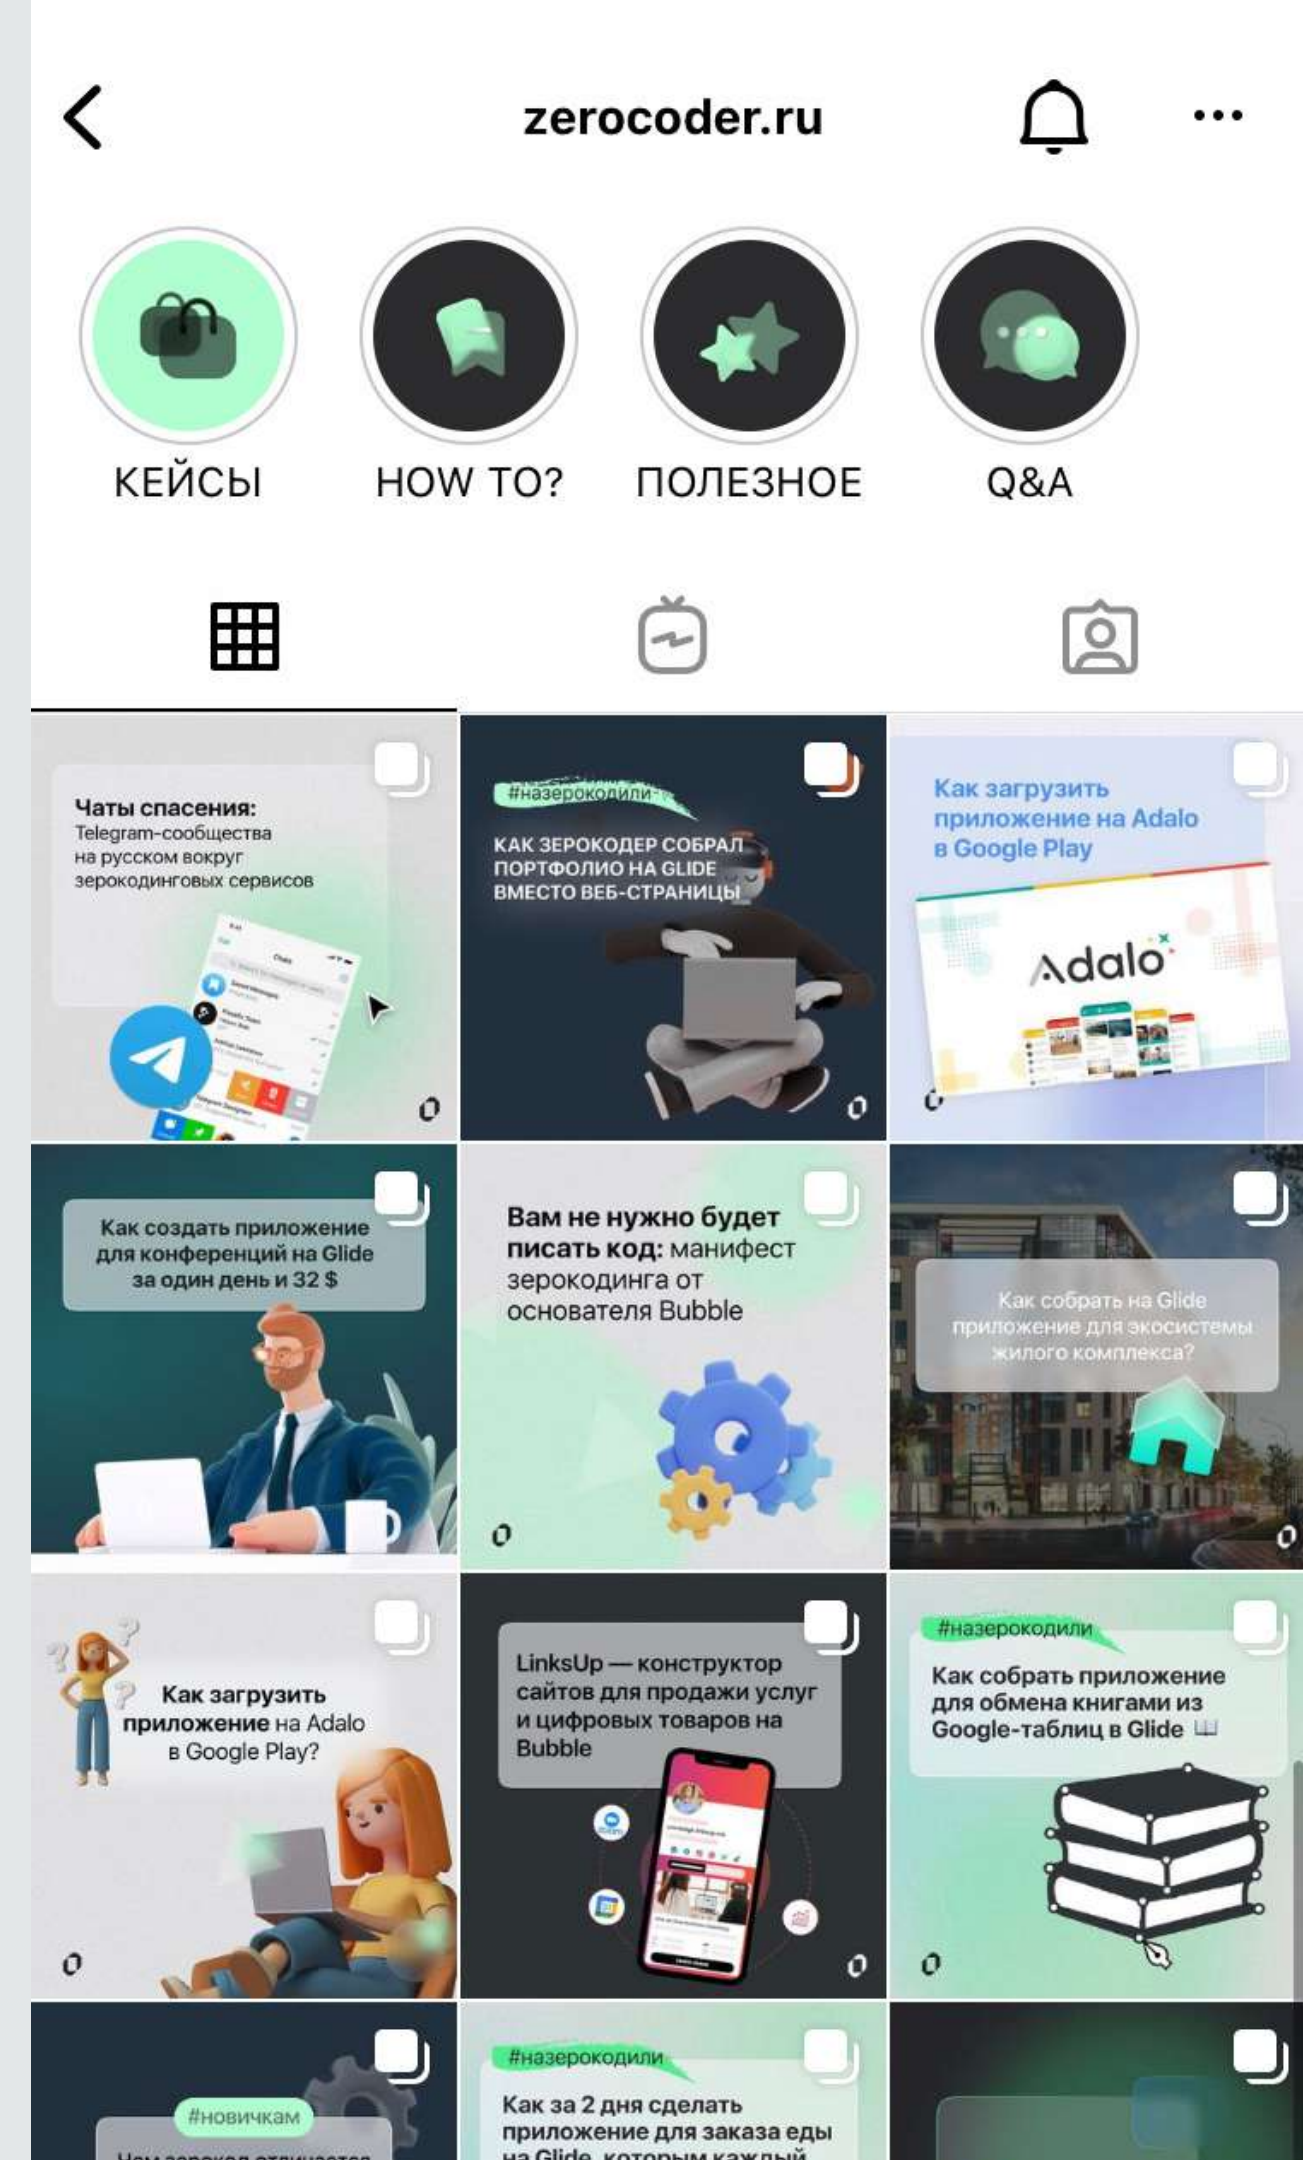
zerocoder.ru

КЕЙСЫ
HOW TO?
ПОЛЕЗНОЕ
Q&A

Чаты спасения: Telegram-сообщества на русском вокруг зерокодинговых сервисов

#назерокодили
КАК ЗЕРОКОДЕР СОБРАЛ ПОРТФОЛИО НА GLIDE ВМЕСТО ВЕБ-СТРАНИЦЫ

Как загрузить приложение на Adalo в Google Play

Adalo

Как создать приложение для конференций на Glide за один день и 32 $

Вам не нужно будет писать код: манифест зерокодинга от основателя Bubble

Как собрать на Glide приложение для экосистемы жилого комплекса?

Как загрузить приложение на Adalo в Google Play?

LinksUp — конструктор сайтов для продажи услуг и цифровых товаров на Bubble

#назерокодили
Как собрать приложение для обмена книгами из Google-таблиц в Glide

#новичкам
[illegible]

#назерокодили
Как за 2 дня сделать приложение для заказа еды на Glide, которым каждый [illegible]